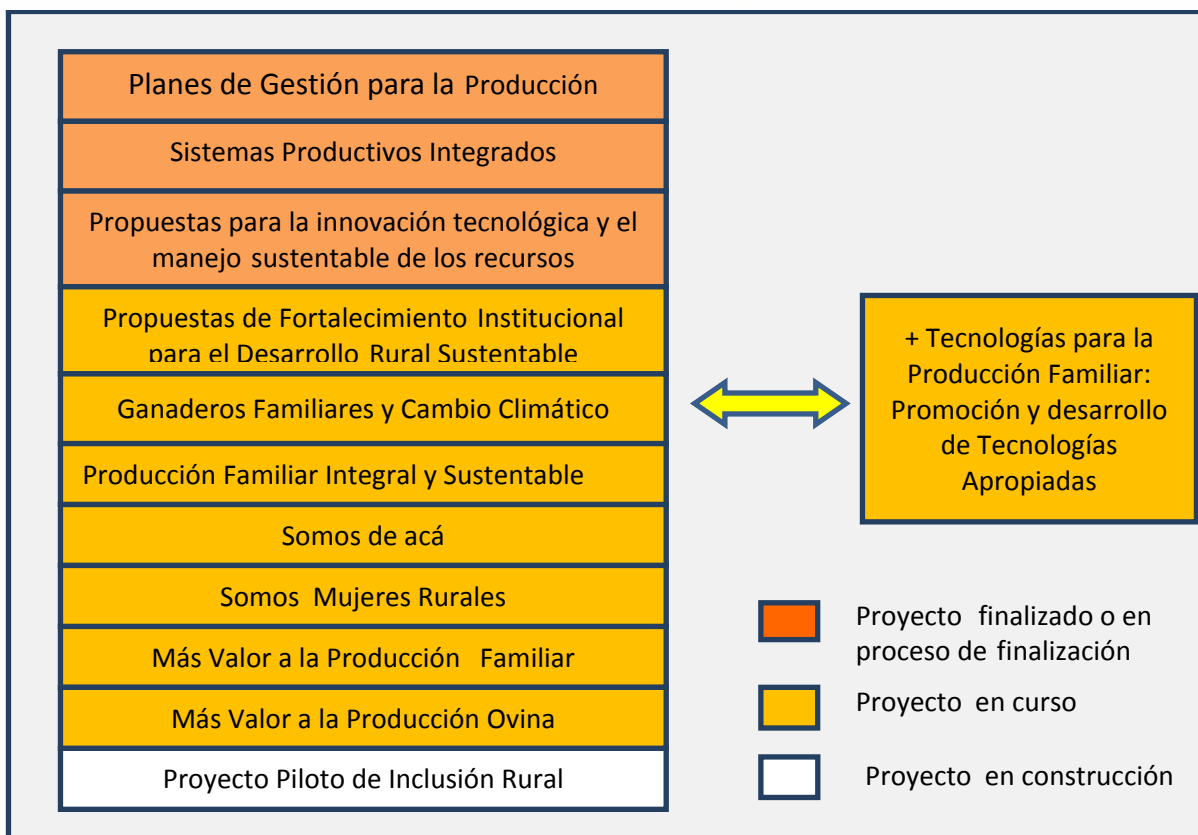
Planes de Gestión para la Producción

Sistemas Productivos Integrados

Propuestas para la innovación tecnológica y el manejo sustentable de los recursos

Propuestas de Fortalecimiento Institucional para el Desarrollo Rural Sustentable

Ganaderos Familiares y Cambio Climático

Producción Familiar Integral y Sustentable

Somos de acá

Somos Mujeres Rurales

Más Valor a la Producción Familiar

Más Valor a la Producción Ovina

Proyecto Piloto de Inclusión Rural

+ Tecnologías para la Producción Familiar: Promoción y desarrollo de Tecnologías Apropiadas

Proyecto finalizado o en proceso de finalización

Proyecto en curso

Proyecto en construcción